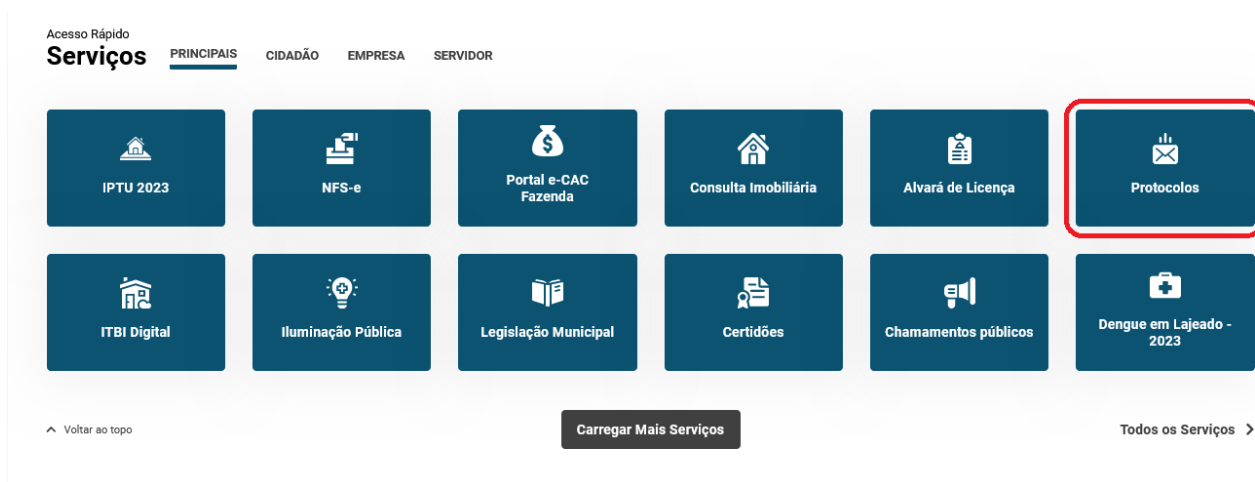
Acesso Rápido

Serviços

PRINCIPAIS CIDADÃO EMPRESA SERVIDOR

IPTU 2023

NFS-e

Portal e-CAC Fazenda

Consulta Imobiliária

Alvará de Licença

Protocolos

ITBI Digital

Iluminação Pública

Legislação Municipal

Certidões

Chamamentos públicos

Dengue em Lajeado - 2023

Voltar ao topo

Carregar Mais Serviços

Todos os Serviços